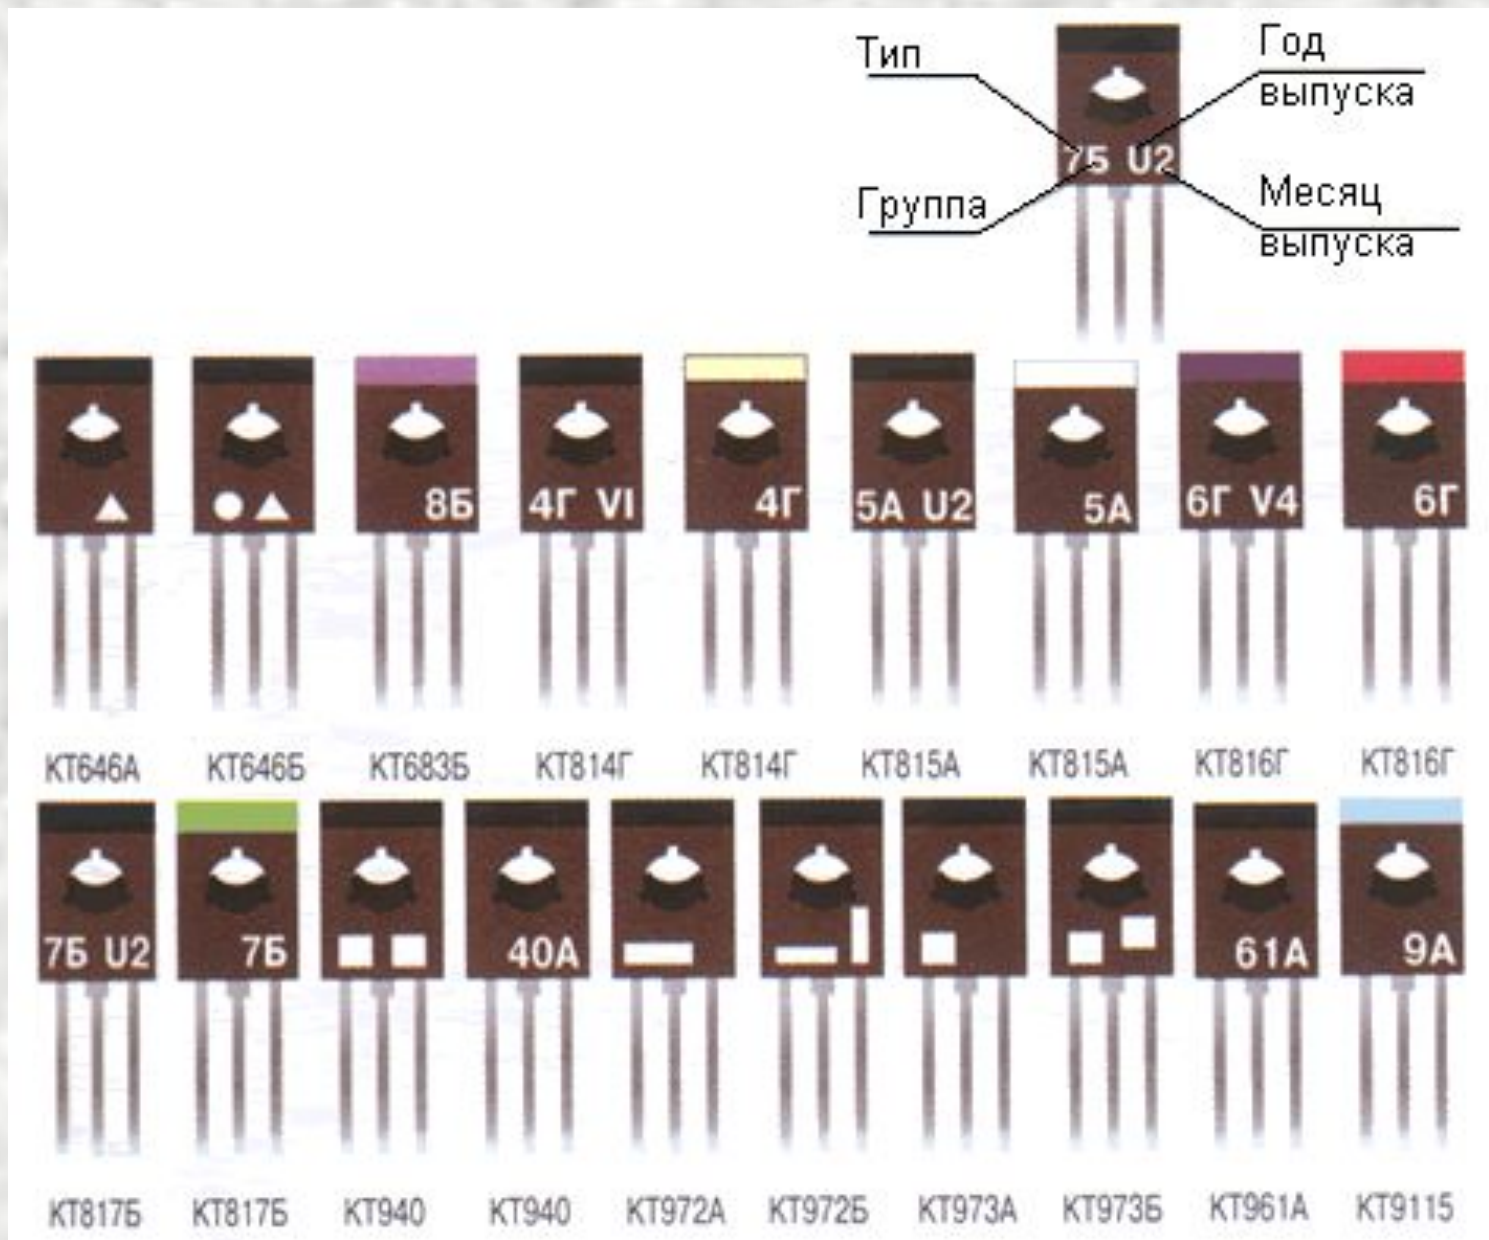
Тип

Год выпуска

7Б U2

Группа

Месяц выпуска

8Б

4Г VI

4Г

5А U2

5А

6Г V4

6Г

КТ646А КТ646Б КТ683Б КТ814Г КТ814Г КТ815А КТ815А КТ816Г КТ816Г

7Б U2

7Б

40А

61А

9А

КТ817Б КТ817Б КТ940 КТ940 КТ972А КТ972Б КТ973А КТ973Б КТ961А КТ9115